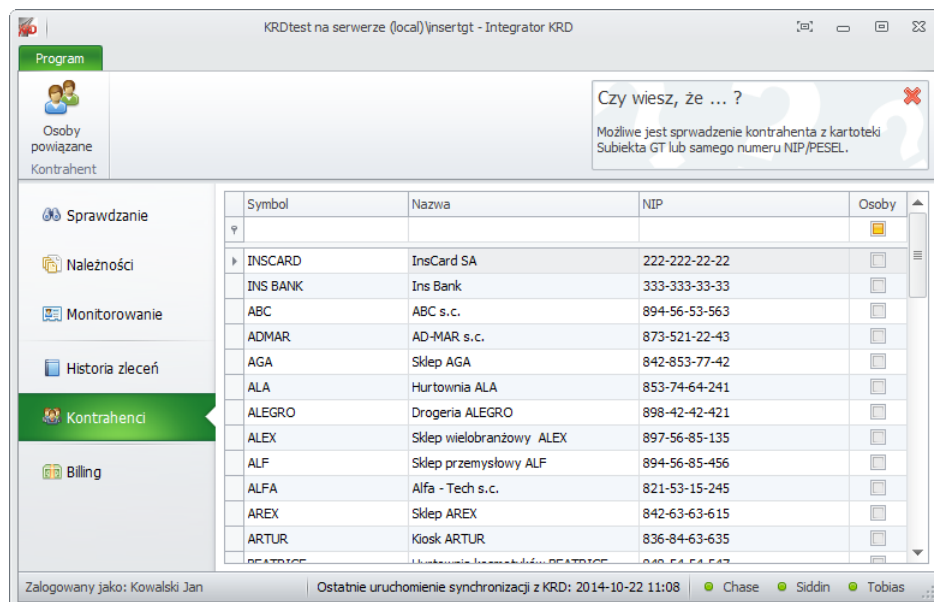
KRDtest na serwerze (local)\insertgt - Integrator KRD

Program

Osoby powiązane
Kontrahent

Czy wiesz, że ... ?
Możliwe jest sprwadzenie kontrahenta z kartoteki Subiekta GT lub samego numeru NIP/PESEL.

Sprawdzanie
Należności
Monitorowanie
Historia zleceń
Kontrahenci
Billing

| Symbol | Nazwa | NIP | Osoby |
|---|---|---|---|
| INSCARD | InsCard SA | 222-222-22-22 | |
| INS BANK | Ins Bank | 333-333-33-33 | |
| ABC | ABC s.c. | 894-56-53-563 | |
| ADMAR | AD-MAR s.c. | 873-521-22-43 | |
| AGA | Sklep AGA | 842-853-77-42 | |
| ALA | Hurtownia ALA | 853-74-64-241 | |
| ALEGRO | Drogeria ALEGRO | 898-42-42-421 | |
| ALEX | Sklep wielobranżowy ALEX | 897-56-85-135 | |
| ALF | Sklep przemysłowy ALF | 894-56-85-456 | |
| ALFA | Alfa - Tech s.c. | 821-53-15-245 | |
| AREX | Sklep AREX | 842-63-63-615 | |
| ARTUR | Kiosk ARTUR | 836-84-63-635 | |
| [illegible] | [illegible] | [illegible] | |

Zalogowany jako: Kowalski Jan
Ostatnie uruchomienie synchronizacji z KRD: 2014-10-22 11:08
Chase
Siddin
Tobias